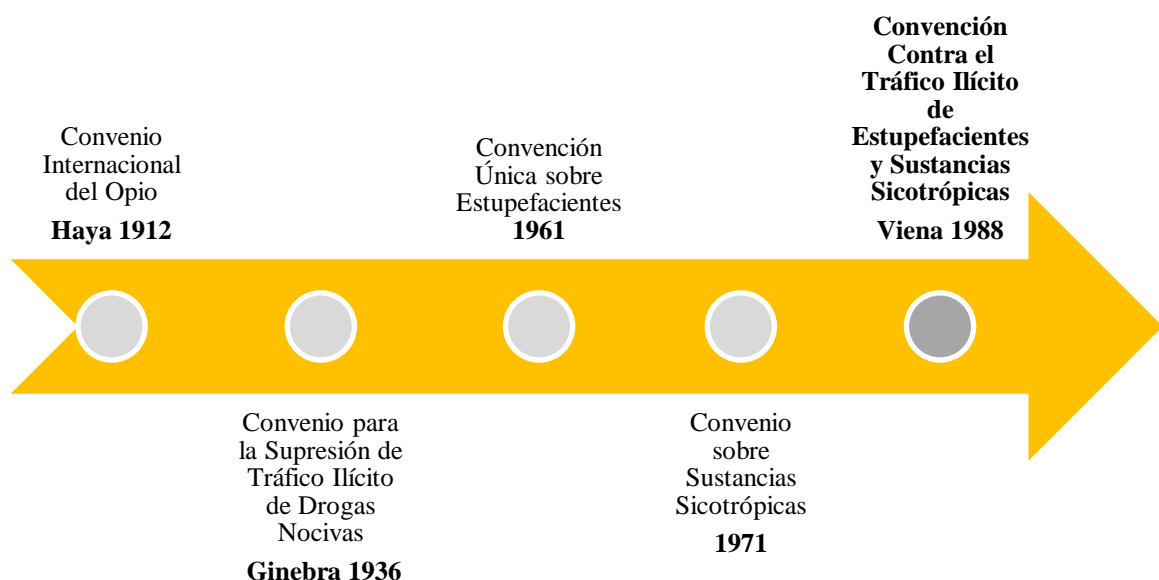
Convenio Internacional del Opio
**Haya 1912**

Convenio para la Supresión de Tráfico Ilícito de Drogas Nocivas
**Ginebra 1936**

Convención Única sobre Estupefacientes
**1961**

Convenio sobre Sustancias Sicotrópicas
**1971**

**Convención Contra el Tráfico Ilícito de Estupefacientes y Sustancias Sicotrópicas**
**Viena 1988**